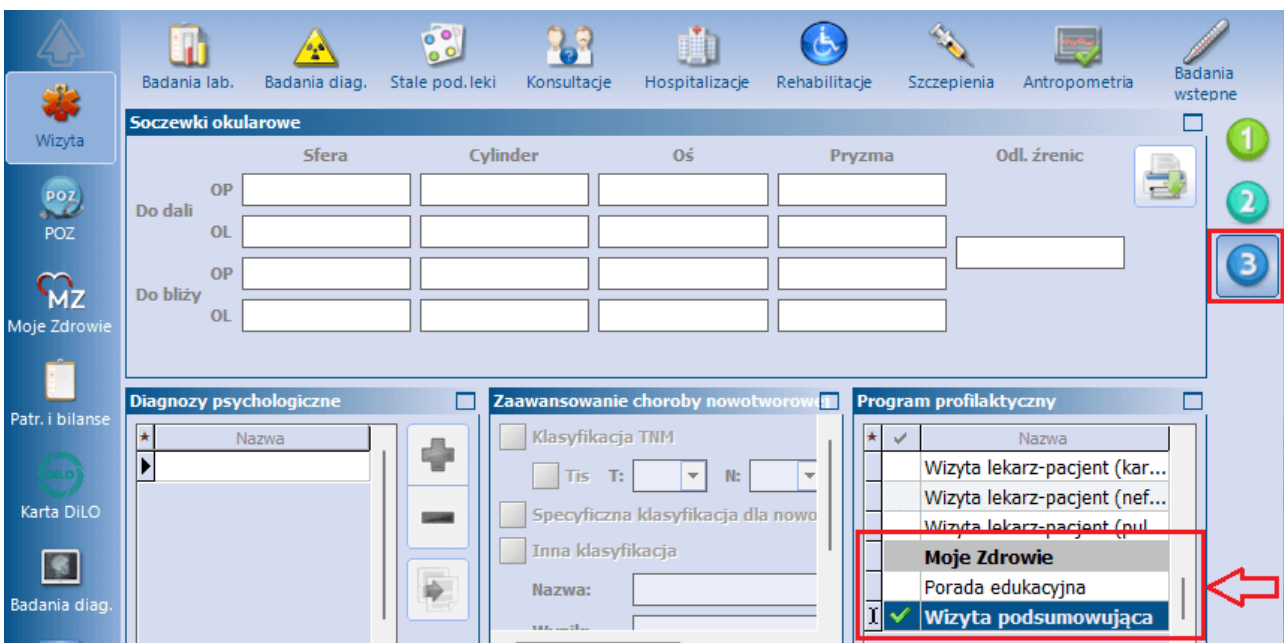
Wizyta

POZ

POZ

MZ

Moje Zdrowie

Patr. i bilanse

DiLO

Karta DiLO

Badania diag.

Badania lab.
Badania diag.
Stale pod. leki
Konsultacje
Hospitalizacje
Rehabilitacje
Szczepienia
Antropometria
Badania wstepne

Soczewki okularowe

| | | Sfera | Cylinder | Oś | Pryzma | Odl. źrenic |
|---|---|---|---|---|---|---|
| Do dali | OP | | | | | |
| | OL | | | | | |
| Do bliży | OP | | | | | |
| | OL | | | | | |

1
2
3

Diagnozy psychologiczne

| * | Nazwa |
|---|---|
| | |

Zaawansowanie choroby nowotworowej

Klasyfikacja TNM

Tis T: N:

Specyficzna klasyfikacja dla nowo

Inna klasyfikacja

Nazwa:

Program profilaktyczny

| * | ✓ | Nazwa |
|---|---|---|
| | | Wizyta lekarz-pacjent (kar... |
| | | Wizyta lekarz-pacjent (nef... |
| | | Wizyta lekarz-pacjent (pul |
| | | Moje Zdrowie |
| | | Porada edukacyjna |
| I | ✓ | Wizyta podsumowująca |